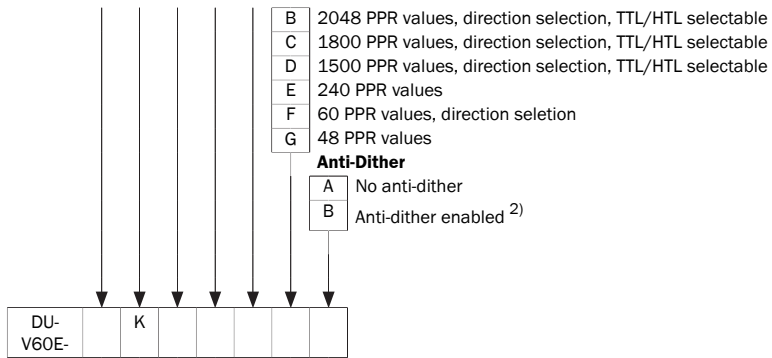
B 2048 PPR values, direction selection, TTL/HTL selectable
C 1800 PPR values, direction selection, TTL/HTL selectable
D 1500 PPR values, direction selection, TTL/HTL selectable
E 240 PPR values
F 60 PPR values, direction seletion
G 48 PPR values

**Anti-Dither**
A No anti-dither
B Anti-dither enabled $^{2)}$

| DU-V60E- | | K | | | | | |
|---|---|---|---|---|---|---|---|